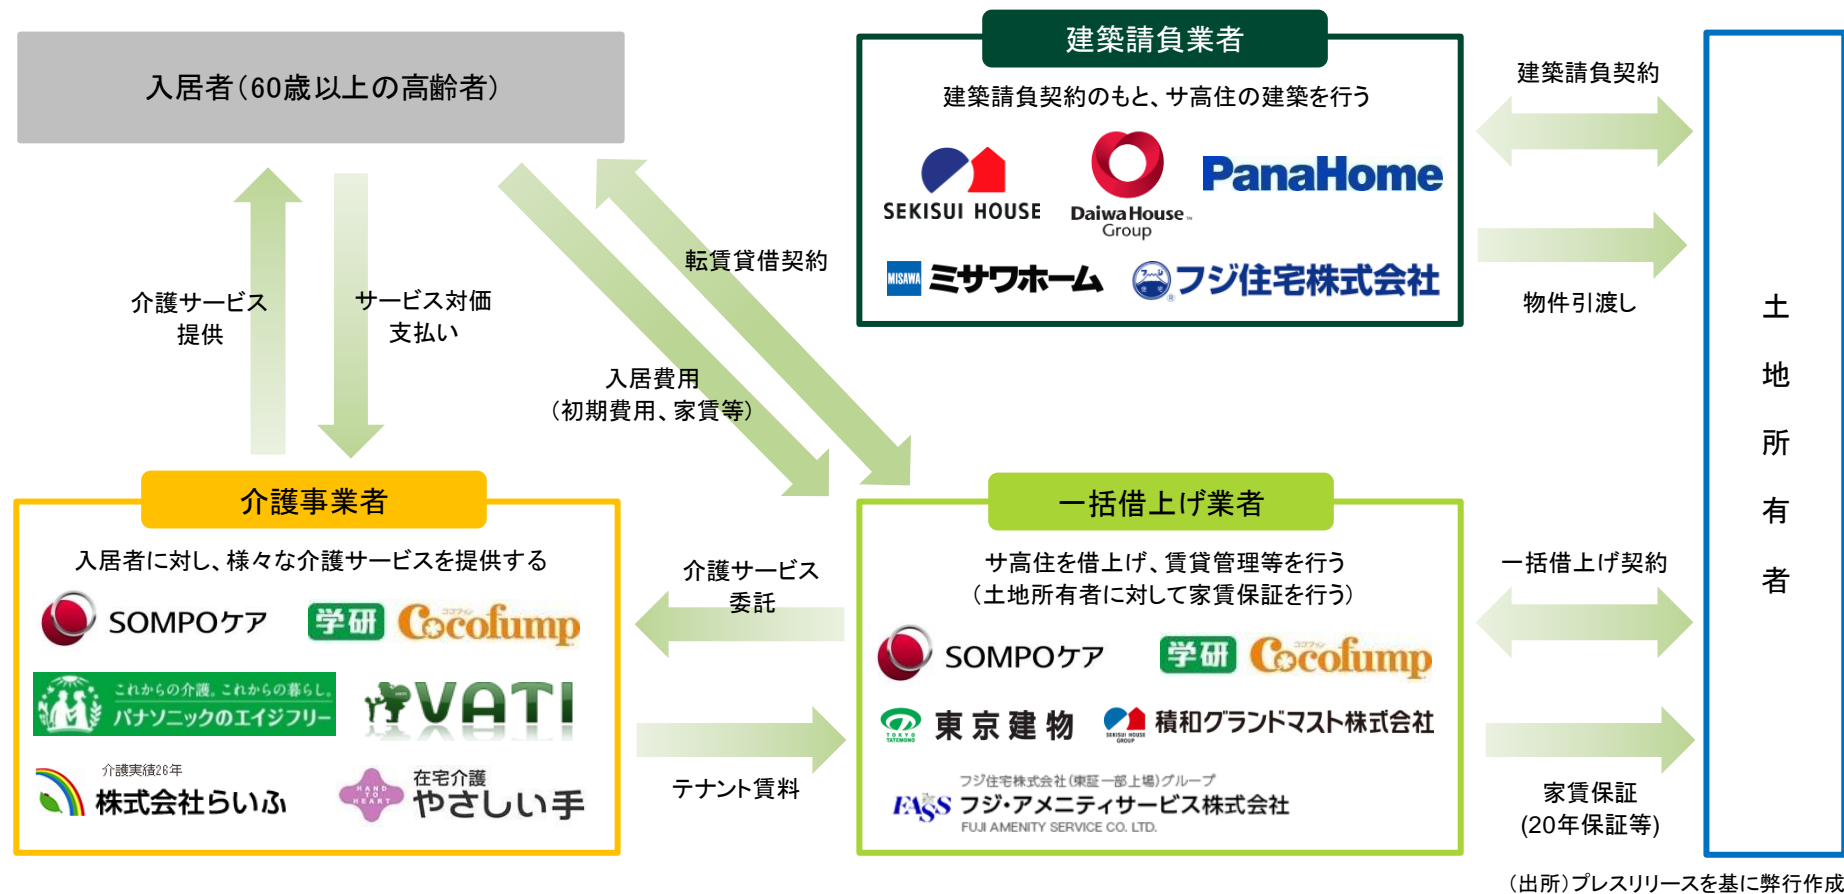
入居者(60歳以上の高齢者)

介護サービス提供

サービス対価支払い

入居費用(初期費用、家賃等)

転賃貸借契約

建築請負業者

建築請負契約のもと、サ高住の建築を行う

SEKISUI HOUSE

Daiwa House Group

PanaHome

MISAWA ミサワホーム

フジ住宅株式会社

建築請負契約

物件引渡し

土地所有者

介護事業者

入居者に対し、様々な介護サービスを提供する

SOMPOケア

学研 Cocofump

これからの介護。これからの暮らし。パナソニックのエイジフリー

VATI

介護実績26年 株式会社らいふ

HAND TO HEART 在宅介護 やさしい手

介護サービス委託

テナント賃料

一括借上げ業者

サ高住を借上げ、賃貸管理等を行う (土地所有者に対して家賃保証を行う)

SOMPOケア

学研 Cocofump

TOKYO TATEMONO 東京建物

SEKISUI HOUSE GROUP 積和グランドマスト株式会社

フジ住宅株式会社(東証一部上場)グループ FASS フジ・アメニティサービス株式会社 FUJI AMENITY SERVICE CO. LTD.

一括借上げ契約

家賃保証 (20年保証等)

(出所)プレスリリースを基に弊行作成